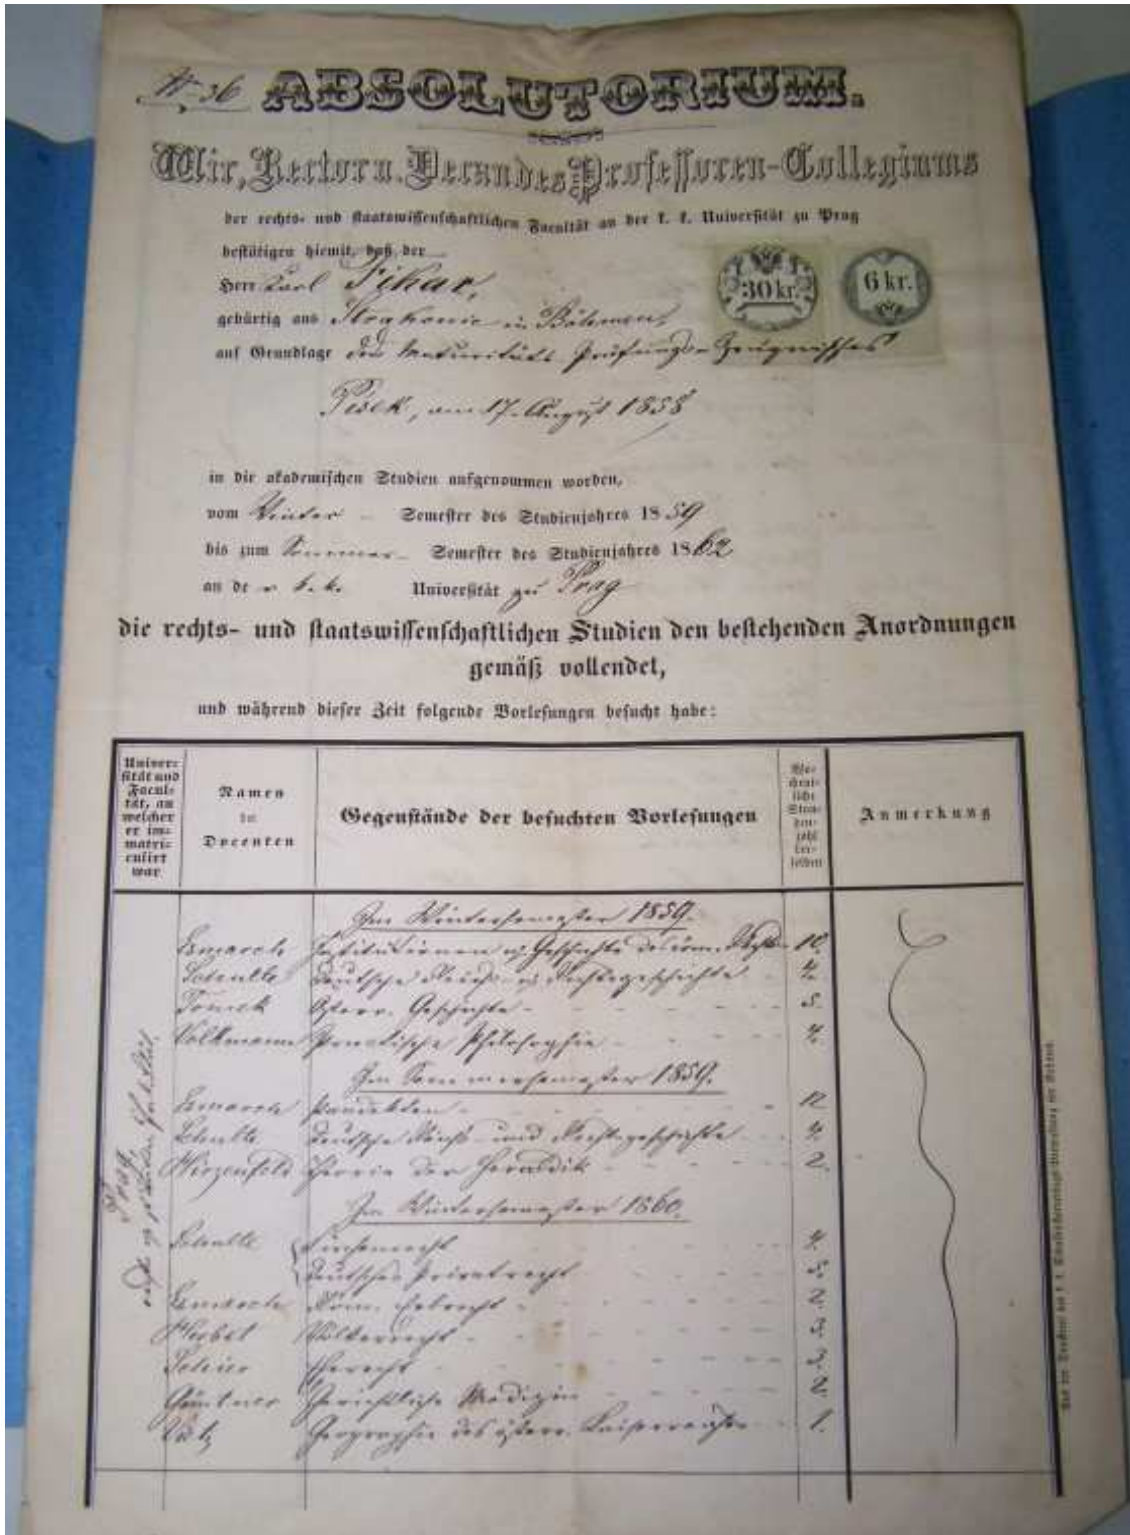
№ 36 ABSOLUTORIUM.

Wir, Rector u. Decan des Professoren-Collegiums

der rechts- und staatswissenschaftlichen Facultät an der k. k. Universität zu Prag

bestätigen hiemit, daß der

Herr Carl Pikar,

gebürtig aus Strakonic in Böhmen,

auf Grundlage des Maturitäts-Prüfungs-Zeugnisses

Pisek, am 17. August 1858

30 kr. 6 kr.

in die akademischen Studien aufgenommen worden,

vom Winter - Semester des Studienjahres 1859

bis zum Sommer - Semester des Studienjahres 1862

an der k. k. Universität zu Prag

die rechts- und staatswissenschaftlichen Studien den bestehenden Anordnungen gemäß vollendet,

und während dieser Zeit folgende Vorlesungen besucht habe:

| Universität und Facultät, an welcher er immatriculirt war | Namen der Docenten | Gegenstände der besuchten Vorlesungen | Wöchentliche Stundenzahl derselben | Anmerkung |
|---|---|---|---|---|
| | | Im Wintersemester 1859. | | |
| | Esmarch | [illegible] | 10. | |
| | Schulte | Deutsche Reichs- u. Rechtsgeschichte | 4. | |
| | Tomek | Österr. Geschichte | 5. | |
| | Volkmann | Practische Philosophie | 4. | |
| | | Im Sommersemester 1859. | | |
| | Esmarch | Pandekten | 12. | |
| | Schulte | Deutsche Reichs- und Rechtsgeschichte | 4. | |
| | Wiezenfeld | Theorie der Heraldik | 2. | |
| | | Im Wintersemester 1860. | | |
| | Schulte | Kirchenrecht | 4. | |
| | | Deutsches Privatrecht | 5. | |
| Prag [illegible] | Esmarch | Röm. Erbrecht | 2. | |
| | Herbst | Völkerrecht | 3. | |
| | Peters | Lehnrecht | 3. | |
| | Güntner | Gerichtliche Medizin | 2. | |
| | Wolf | Geographie des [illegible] | 1. | |

Aus der Druckerei des k. k. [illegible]